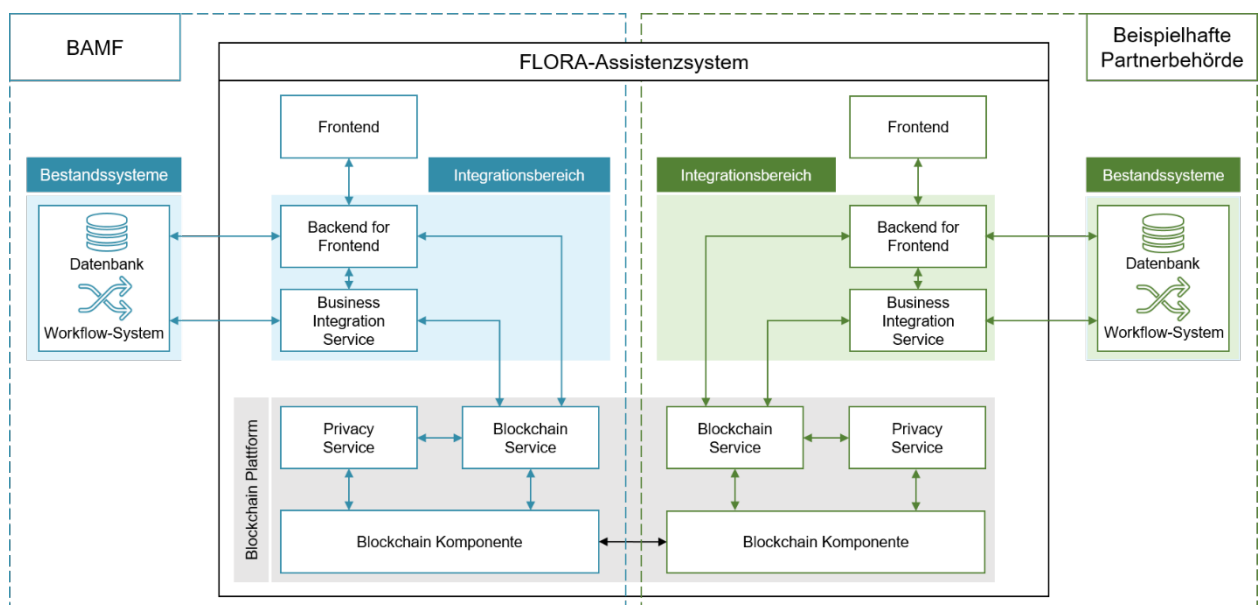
BAMF

FLORA-Assistenzsystem

Beispielhafte Partnerbehörde

Frontend

Frontend

Bestandssysteme

Integrationsbereich

Integrationsbereich

Bestandssysteme

Datenbank

Workflow-System

Backend for Frontend

Business Integration Service

Backend for Frontend

Business Integration Service

Datenbank

Workflow-System

Blockchain Plattform

Privacy Service

Blockchain Service

Blockchain Service

Privacy Service

Blockchain Komponente

Blockchain Komponente